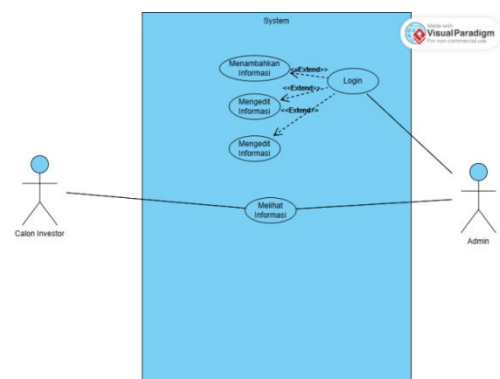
System

Made with
Visual Paradigm
For non-commercial use

Menambahkan Informasi

<<Extend>>

Login

<<Extend>>

Mengedit Informasi

<<Extend>>

Mengedit Informasi

Calon Investor

Melihat Informasi

Admin